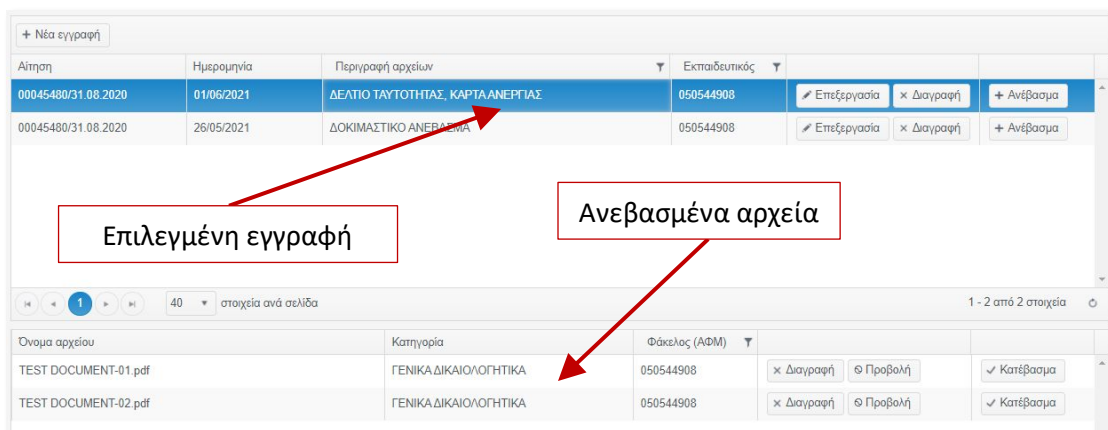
+ Νέα εγγραφή

| Αίτηση | Ημερομηνία | Περιγραφή αρχείων | Εκπαιδευτικός | | |
|---|---|---|---|---|---|
| 00045480/31.08.2020 | 01/06/2021 | ΔΕΛΤΙΟ ΤΑΥΤΟΤΗΤΑΣ, ΚΑΡΤΑ ΑΝΕΡΓΙΑΣ | 050544908 | Επεξεργασία × Διαγραφή | + Ανέβασμα |
| 00045480/31.08.2020 | 26/05/2021 | ΔΟΚΙΜΑΣΤΙΚΟ ΑΝΕΒΑΣΜΑ | 050544908 | Επεξεργασία × Διαγραφή | + Ανέβασμα |

Επιλεγμένη εγγραφή

Ανεβασμένα αρχεία

1 40 στοιχεία ανά σελίδα

1 - 2 από 2 στοιχεία

| Όνομα αρχείου | Κατηγορία | Φάκελος (ΑΦΜ) | | |
|---|---|---|---|---|
| TEST DOCUMENT-01.pdf | ΓΕΝΙΚΑ ΔΙΚΑΙΟΛΟΓΗΤΙΚΑ | 050544908 | × Διαγραφή Προβολή | ✓ Κατέβασμα |
| TEST DOCUMENT-02.pdf | ΓΕΝΙΚΑ ΔΙΚΑΙΟΛΟΓΗΤΙΚΑ | 050544908 | × Διαγραφή Προβολή | ✓ Κατέβασμα |